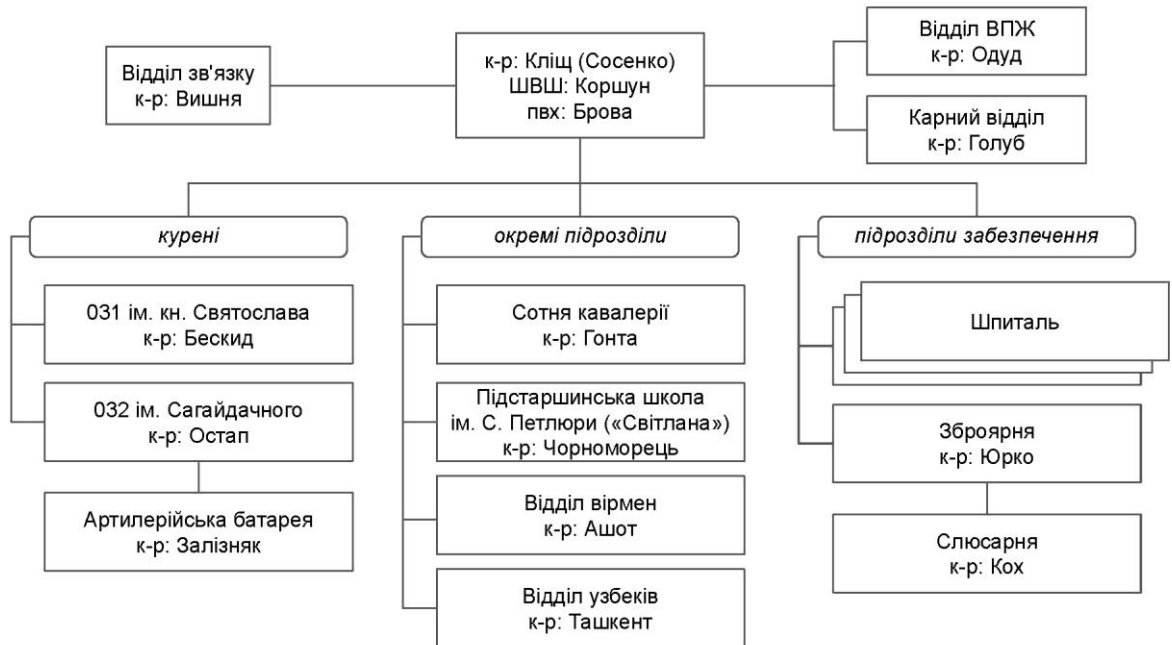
Відділ зв'язку
к-р: Вишня

к-р: Кліщ (Сосенко)
ШВШ: Коршун
пвх: Брова

Відділ ВПЖ
к-р: Одуд

Карний відділ
к-р: Голуб

курені

031 ім. кн. Святослава
к-р: Бескид

032 ім. Сагайдачного
к-р: Остап

Артилерійська батарея
к-р: Залізняк

окремі підрозділи

Сотня кавалерії
к-р: Гонта

Підстаршинська школа
ім. С. Петлюри («Світлана»)
к-р: Чорноморець

Відділ вірмен
к-р: Ашот

Відділ узбеків
к-р: Ташкент

підрозділи забезпечення

Шпиталь

Зброярня
к-р: Юрко

Слюсарня
к-р: Кох